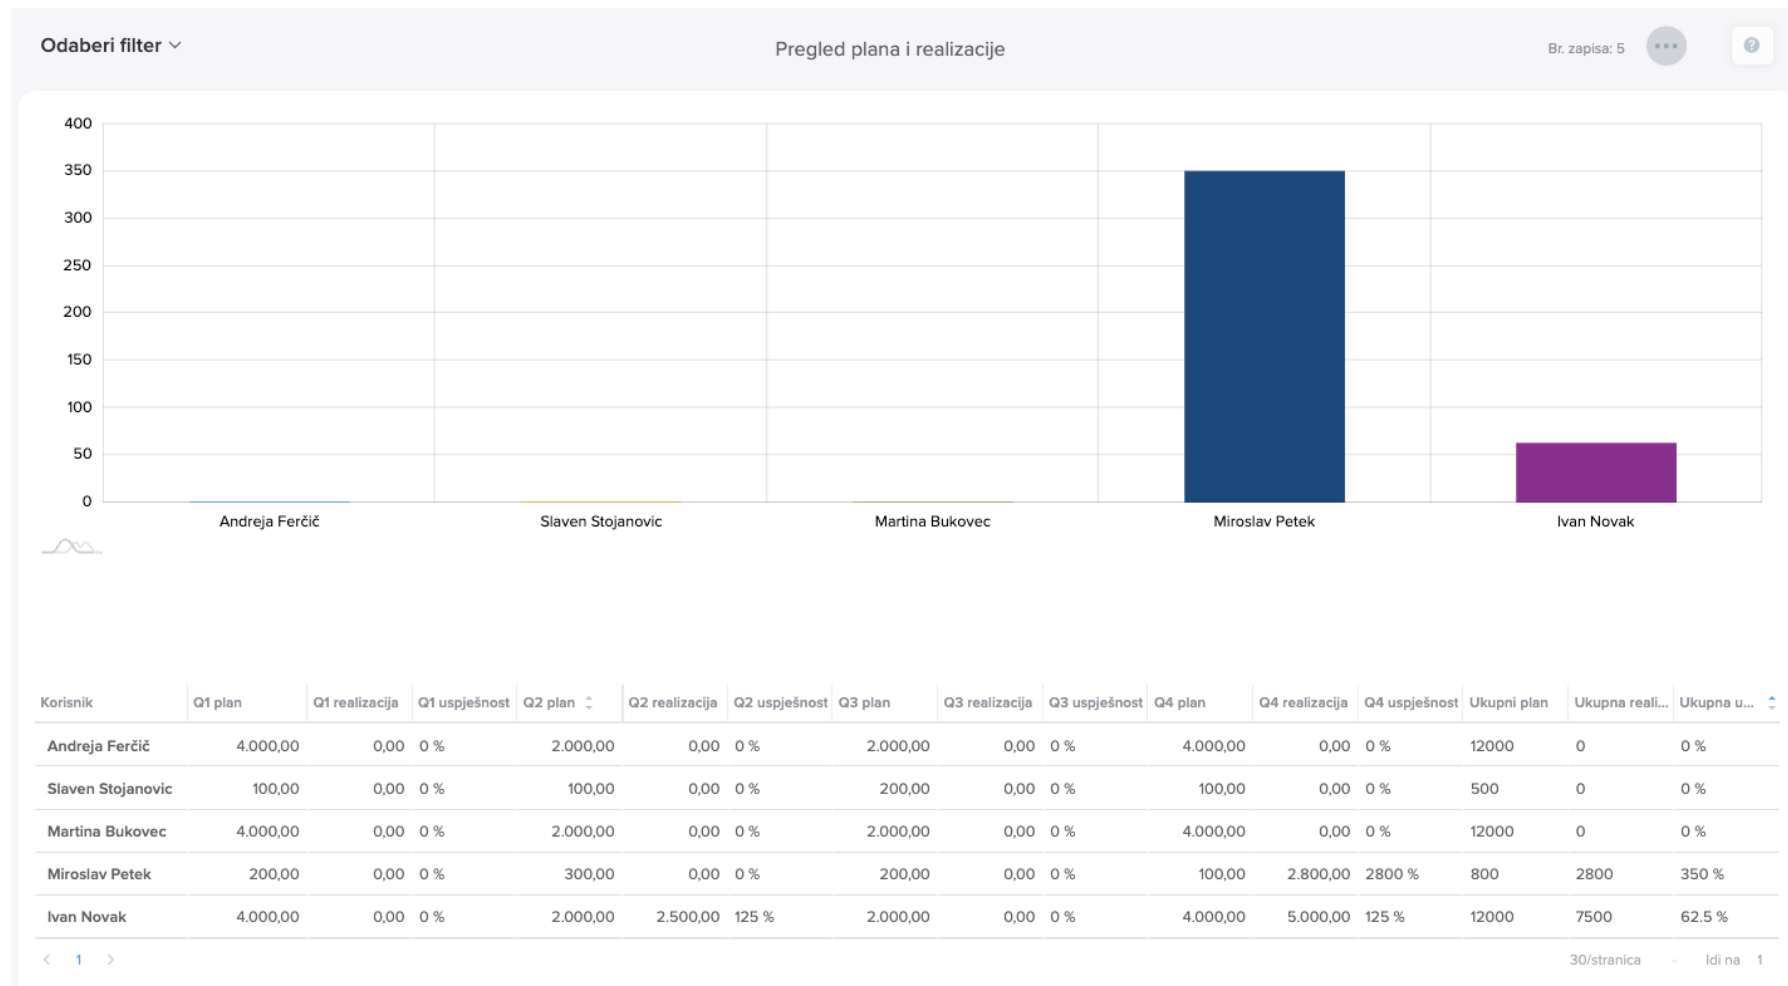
Odaberi filter

Pregled plana i realizacije

Br. zapisa: 5

400
350
300
250
200
150
100
50
0

Andreja Ferčič
Slaven Stojanovic
Martina Bukovec
Miroslav Petek
Ivan Novak

| Korisnik | Q1 plan | Q1 realizacija | Q1 uspješnost | Q2 plan | Q2 realizacija | Q2 uspješnost | Q3 plan | Q3 realizacija | Q3 uspješnost | Q4 plan | Q4 realizacija | Q4 uspješnost | Ukupni plan | Ukupna reali... | Ukupna u... |
|---|---|---|---|---|---|---|---|---|---|---|---|---|---|---|---|
| Andreja Ferčič | 4.000,00 | 0,00 | 0 % | 2.000,00 | 0,00 | 0 % | 2.000,00 | 0,00 | 0 % | 4.000,00 | 0,00 | 0 % | 12000 | 0 | 0 % |
| Slaven Stojanovic | 100,00 | 0,00 | 0 % | 100,00 | 0,00 | 0 % | 200,00 | 0,00 | 0 % | 100,00 | 0,00 | 0 % | 500 | 0 | 0 % |
| Martina Bukovec | 4.000,00 | 0,00 | 0 % | 2.000,00 | 0,00 | 0 % | 2.000,00 | 0,00 | 0 % | 4.000,00 | 0,00 | 0 % | 12000 | 0 | 0 % |
| Miroslav Petek | 200,00 | 0,00 | 0 % | 300,00 | 0,00 | 0 % | 200,00 | 0,00 | 0 % | 100,00 | 2.800,00 | 2800 % | 800 | 2800 | 350 % |
| Ivan Novak | 4.000,00 | 0,00 | 0 % | 2.000,00 | 2.500,00 | 125 % | 2.000,00 | 0,00 | 0 % | 4.000,00 | 5.000,00 | 125 % | 12000 | 7500 | 62.5 % |

< 1 >

30/stranica

Idi na 1